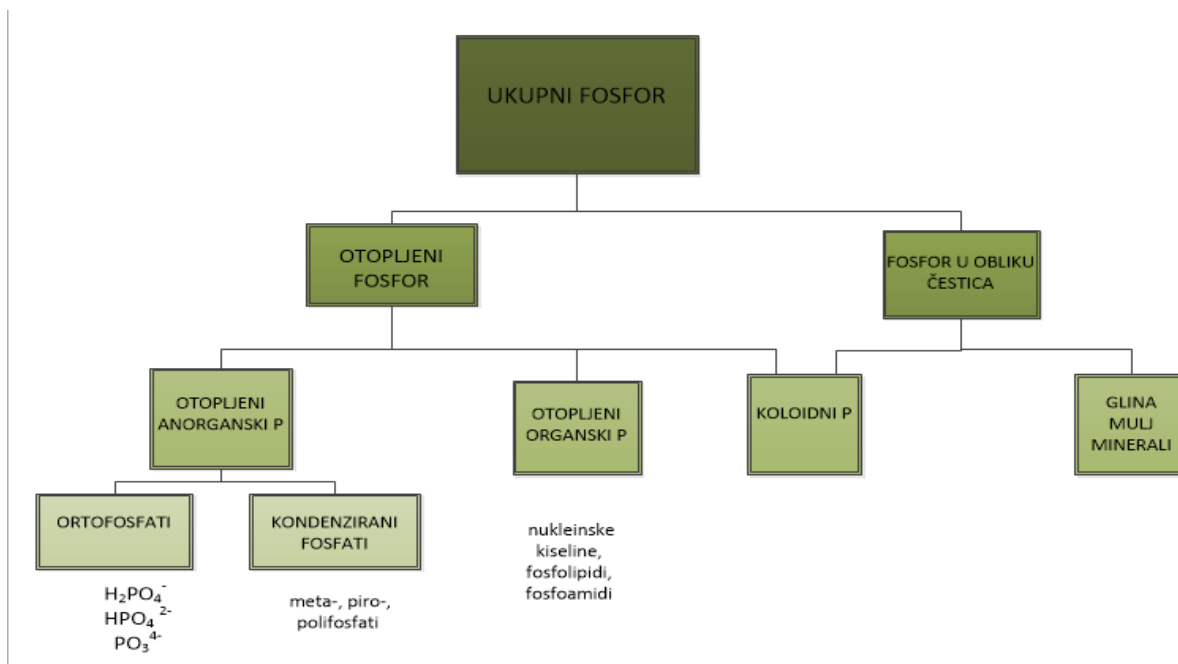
UKUPNI FOSFOR

OTOPLJENI FOSFOR

FOSFOR U OBLIKU ČESTICA

OTOPLJENI ANORGANSKI P

OTOPLJENI ORGANSKI P

KOLOIDNI P

GLINA MULJ MINERALI

ORTOFOSFATI

KONDENZIRANI FOSFATI

nukleinske kiseline, fosfolipidi, fosfoamidi

$H_2PO_4^-$
$HPO_4^{2-}$
$PO_3^{4-}$

meta-, piro-, polifosfati